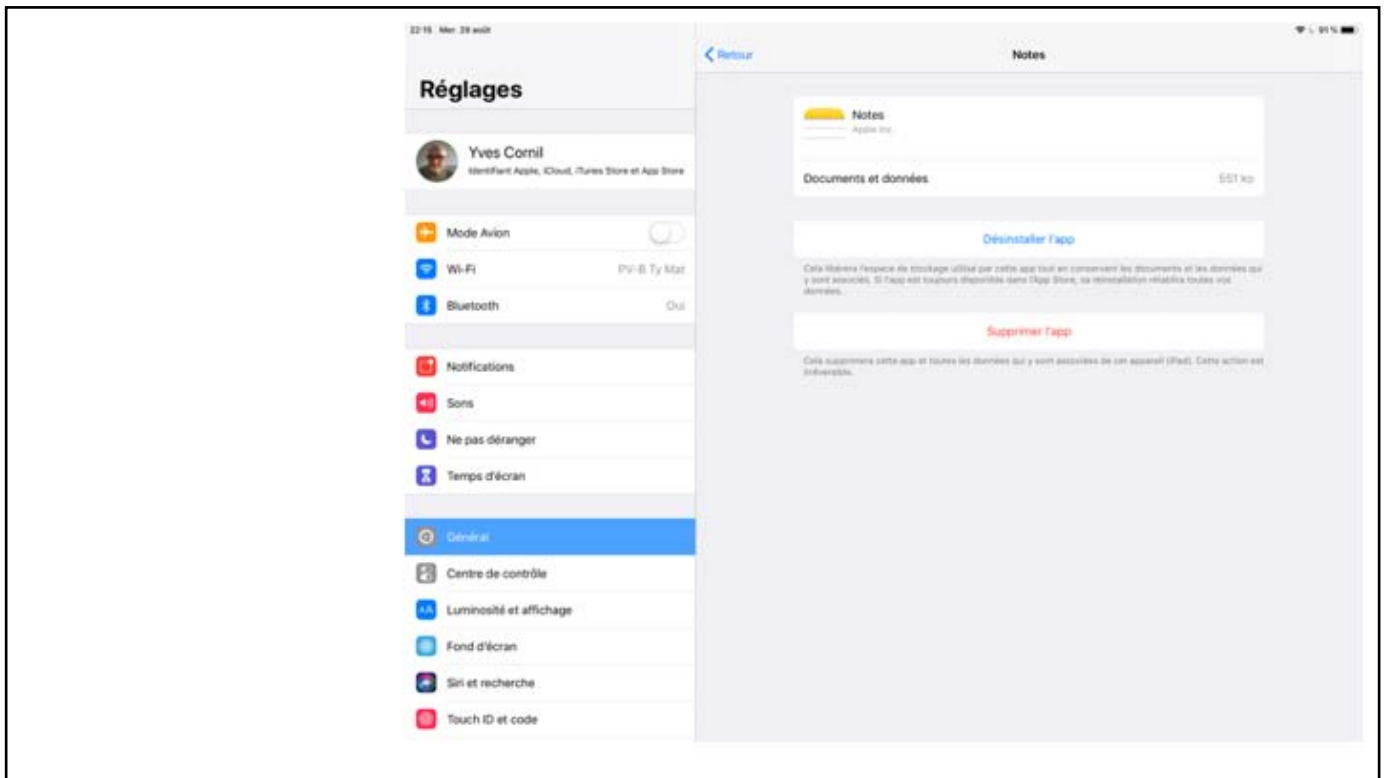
22:15 Mer. 29 août

91 %

Réglages

Yves Cornil
Identifiant Apple, iCloud, iTunes Store et App Store

Mode Avion

Wi-Fi PV-B Ty Mat

Bluetooth Oui

Notifications

Sons

Ne pas déranger

Temps d'écran

Général

Centre de contrôle

Luminosité et affichage

Fond d'écran

Siri et recherche

Touch ID et code

Retour

Notes

Notes
Apple Inc.

Documents et données 551 ko

Désinstaller l'app

Cela libérera l'espace de stockage utilisé par cette app tout en conservant les documents et les données qui y sont associés. Si l'app est toujours disponible dans l'App Store, sa réinstallation rétablira toutes vos données.

Supprimer l'app

Cela supprimera cette app et toutes les données qui y sont associées de cet appareil (iPad). Cette action est irréversible.